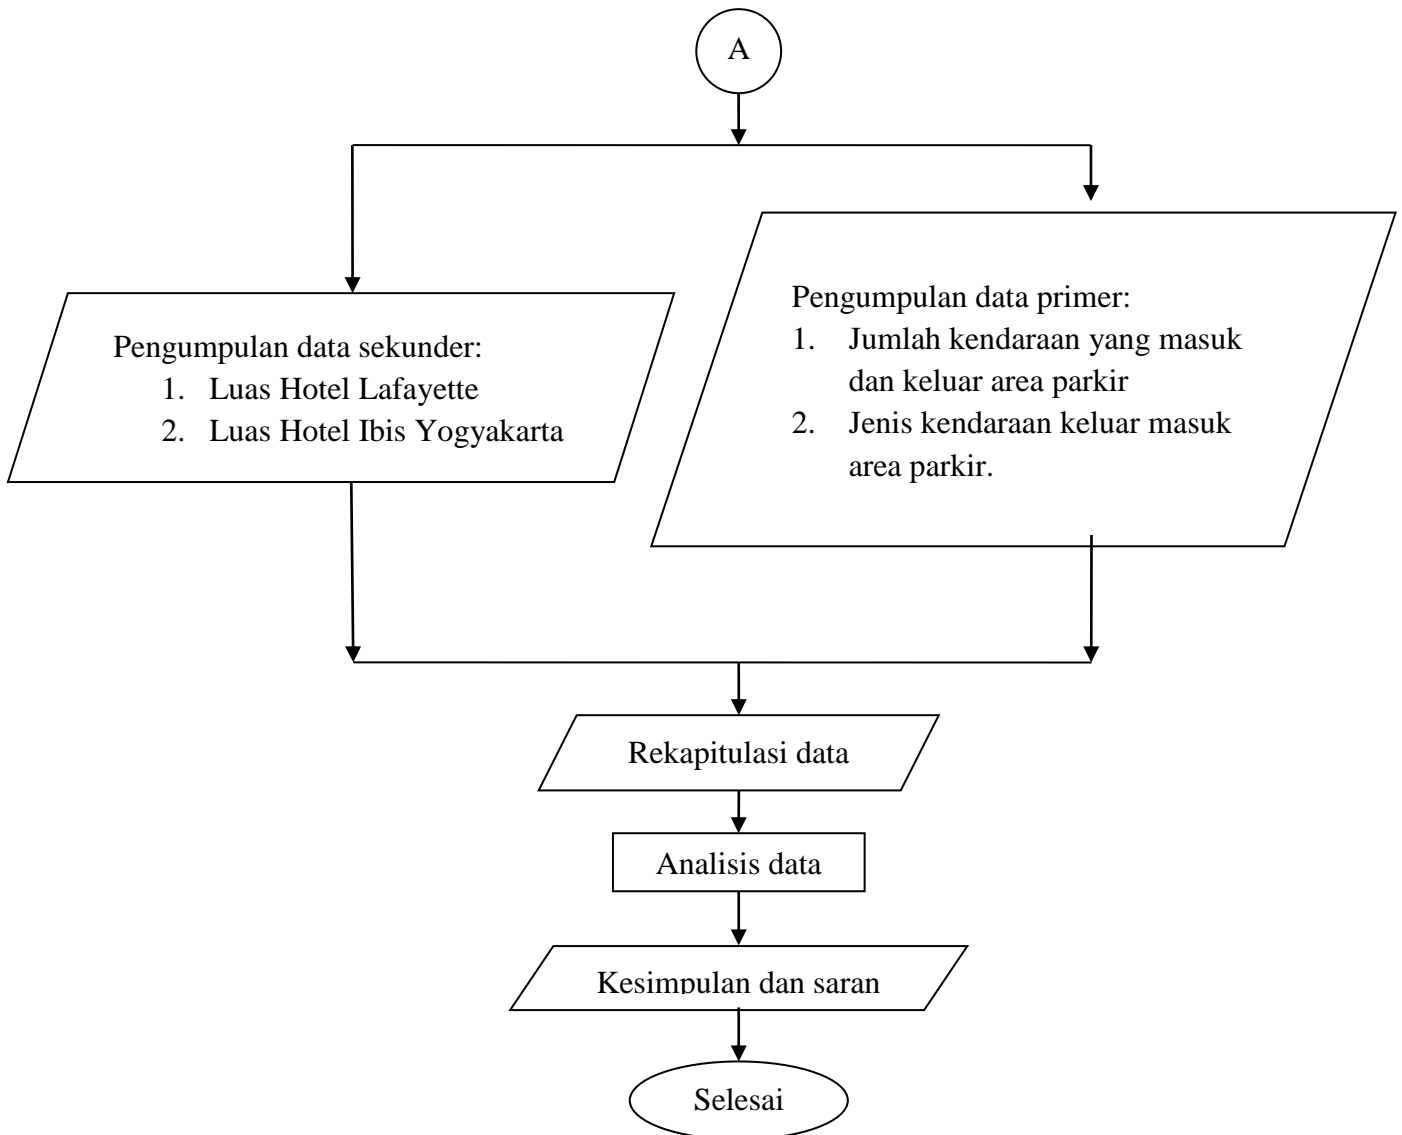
A

Pengumpulan data sekunder:
1. Luas Hotel Lafayette
2. Luas Hotel Ibis Yogyakarta

Pengumpulan data primer:
1. Jumlah kendaraan yang masuk dan keluar area parkir
2. Jenis kendaraan keluar masuk area parkir.

Rekapitulasi data

Analisis data

Kesimpulan dan saran

Selesai